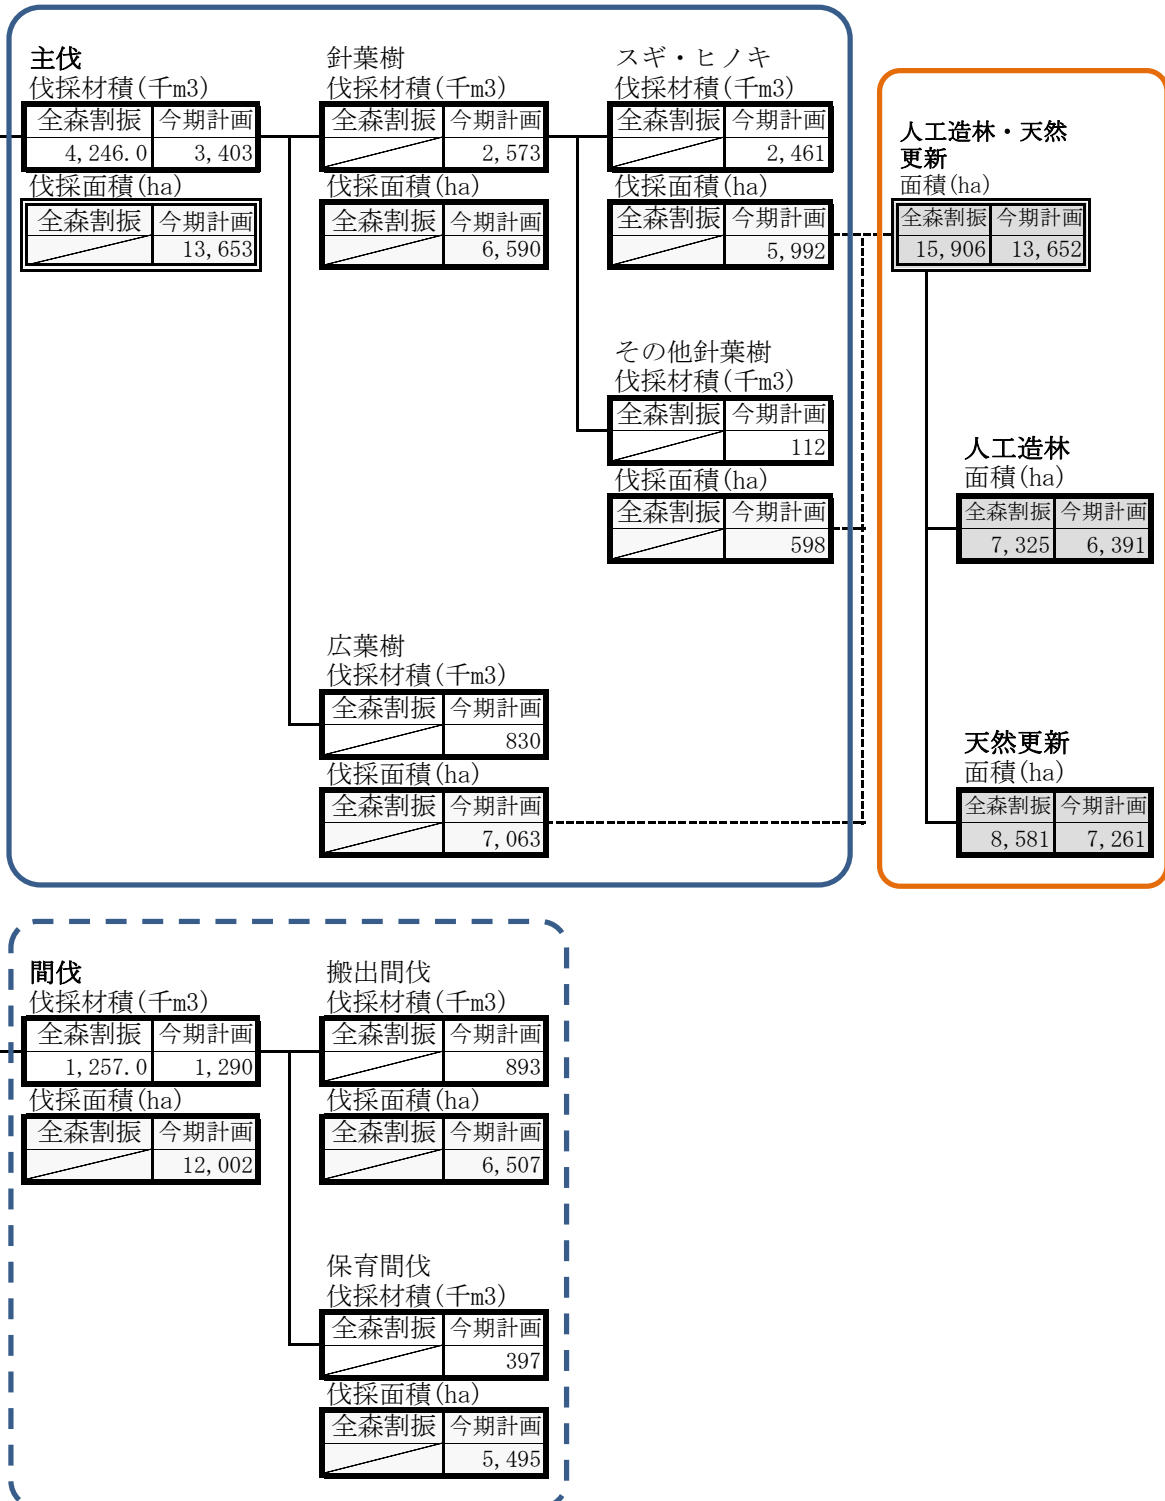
主伐
伐採材積(千m3)

| 全森割振 | 今期計画 |
|---|---|
| 4, 246. 0 | 3, 403 |

伐採面積(ha)

| 全森割振 | 今期計画 |
|---|---|
| | 13, 653 |

針葉樹
伐採材積(千m3)

| 全森割振 | 今期計画 |
|---|---|
| | 2, 573 |

伐採面積(ha)

| 全森割振 | 今期計画 |
|---|---|
| | 6, 590 |

スギ・ヒノキ
伐採材積(千m3)

| 全森割振 | 今期計画 |
|---|---|
| | 2, 461 |

伐採面積(ha)

| 全森割振 | 今期計画 |
|---|---|
| | 5, 992 |

その他針葉樹
伐採材積(千m3)

| 全森割振 | 今期計画 |
|---|---|
| | 112 |

伐採面積(ha)

| 全森割振 | 今期計画 |
|---|---|
| | 598 |

広葉樹
伐採材積(千m3)

| 全森割振 | 今期計画 |
|---|---|
| | 830 |

伐採面積(ha)

| 全森割振 | 今期計画 |
|---|---|
| | 7, 063 |

人工造林・天然更新
面積(ha)

| 全森割振 | 今期計画 |
|---|---|
| 15, 906 | 13, 652 |

人工造林
面積(ha)

| 全森割振 | 今期計画 |
|---|---|
| 7, 325 | 6, 391 |

天然更新
面積(ha)

| 全森割振 | 今期計画 |
|---|---|
| 8, 581 | 7, 261 |

間伐
伐採材積(千m3)

| 全森割振 | 今期計画 |
|---|---|
| 1, 257. 0 | 1, 290 |

伐採面積(ha)

| 全森割振 | 今期計画 |
|---|---|
| | 12, 002 |

搬出間伐
伐採材積(千m3)

| 全森割振 | 今期計画 |
|---|---|
| | 893 |

伐採面積(ha)

| 全森割振 | 今期計画 |
|---|---|
| | 6, 507 |

保育間伐
伐採材積(千m3)

| 全森割振 | 今期計画 |
|---|---|
| | 397 |

伐採面積(ha)

| 全森割振 | 今期計画 |
|---|---|
| | 5, 495 |